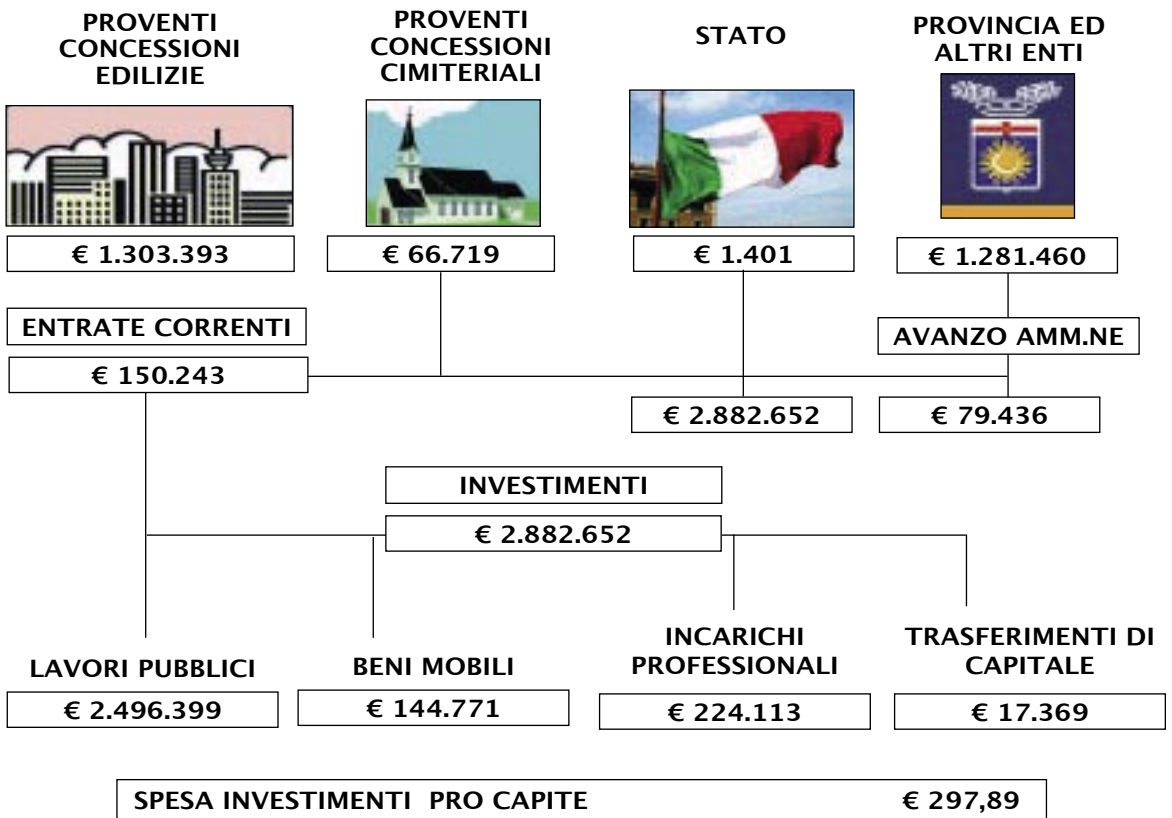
PROVENTI CONCESSIONI EDILIZIE

€ 1.303.393

PROVENTI CONCESSIONI CIMITERIALI

€ 66.719

STATO

€ 1.401

PROVINCIA ED ALTRI ENTI

€ 1.281.460

ENTRATE CORRENTI

€ 150.243

AVANZO AMM.NE

€ 2.882.652

€ 79.436

INVESTIMENTI

€ 2.882.652

LAVORI PUBBLICI

€ 2.496.399

BENI MOBILI

€ 144.771

INCARICHI PROFESSIONALI

€ 224.113

TRASFERIMENTI DI CAPITALE

€ 17.369

SPESA INVESTIMENTI PRO CAPITE € 297,89